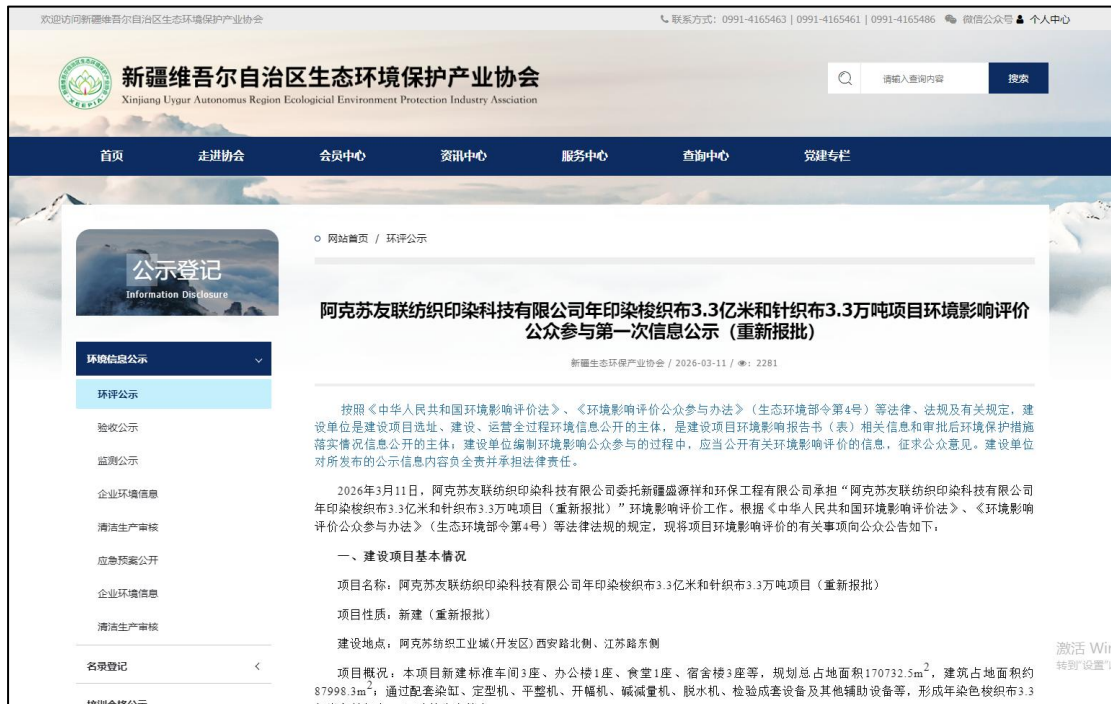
欢迎访问新疆维吾尔自治区生态环境保护产业协会

联系方式：0991-4165463 | 0991-4165461 | 0991-4165486 微信公众号 个人中心

XEEPIA

新疆维吾尔自治区生态环境保护产业协会
Xinjiang Uygur Autonomus Region Ecologicial Environment Protection Industry Association

请输入查询内容 搜索

首页 走进协会 会员中心 资讯中心 服务中心 查询中心 党建专栏

公示登记
Information Disclosure

环境信息公示
环评公示
验收公示
监测公示
企业环境信息
清洁生产审核
应急预案公开
企业环境信息
清洁生产审核
名录登记
培训合格公示

网站首页 / 环评公示

阿克苏友联纺织印染科技有限公司年印染梭织布3.3亿米和针织布3.3万吨项目环境影响评价公众参与第一次信息公示（重新报批）

新疆生态环保产业协会 / 2026-03-11 / 2281

按照《中华人民共和国环境影响评价法》、《环境影响评价公众参与办法》（生态环境部令第4号）等法律、法规及有关规定，建设单位是建设项目选址、建设、运营全过程环境信息公开的主体，是建设项目环境影响报告书（表）相关信息和审批后环境保护措施落实情况信息公开的主体；建设单位编制环境影响公众参与的过程中，应当公开有关环境影响评价的信息，征求公众意见。建设单位对所发布的公示信息内容负全责并承担法律责任。

2026年3月11日，阿克苏友联纺织印染科技有限公司委托新疆盛源祥和环保工程有限公司承担“阿克苏友联纺织印染科技有限公司年印染梭织布3.3亿米和针织布3.3万吨项目（重新报批）”环境影响评价工作。根据《中华人民共和国环境影响评价法》、《环境影响评价公众参与办法》（生态环境部令第4号）等法律法规的规定，现将项目环境影响评价的有关事项向公众公告如下：

一、建设项目基本情况

项目名称：阿克苏友联纺织印染科技有限公司年印染梭织布3.3亿米和针织布3.3万吨项目（重新报批）

项目性质：新建（重新报批）

建设地点：阿克苏纺织工业城(开发区)西安路北侧、江苏路东侧

项目概况：本项目新建标准车间3座、办公楼1座、食堂1座、宿舍楼3座等，规划总占地面积170732.5$m^2$，建筑总占地面积约87998.3$m^2$；通过配套染缸、定型机、平整机、开幅机、碱减量机、脱水机、检验成套设备及其他辅助设备等，形成年染色梭织布3.3 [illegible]

激活 Wi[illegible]
转到"设置"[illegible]